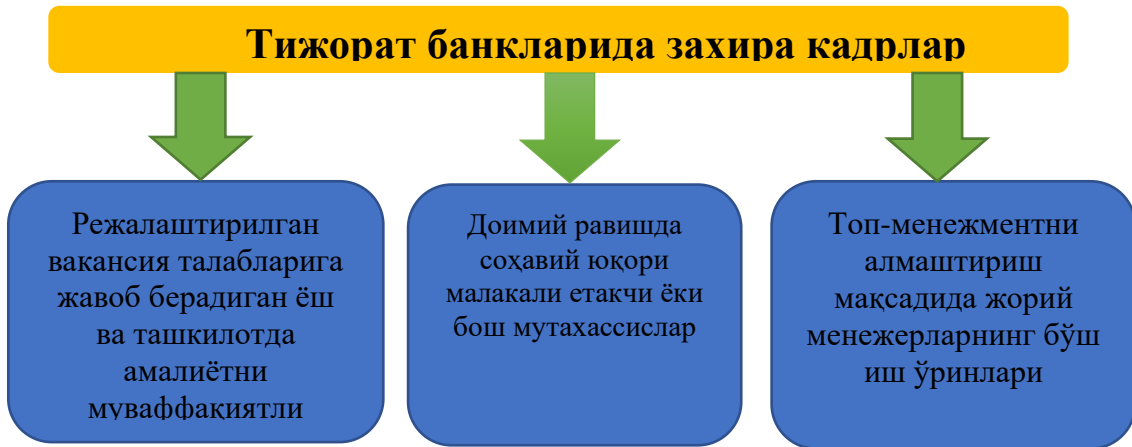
Тижорат банкларида захира кадрлар

Режалаштирилган вакансия талабларига жавоб берадиган ёш ва ташкилотда амалиётни муваффақиятли

Доимий равишда соҳавий юқори малакали етакчи ёки бош мутахассислар

Топ-менежментни алмаштириш мақсадида жорий менежерларнинг бўш иш ўринлари